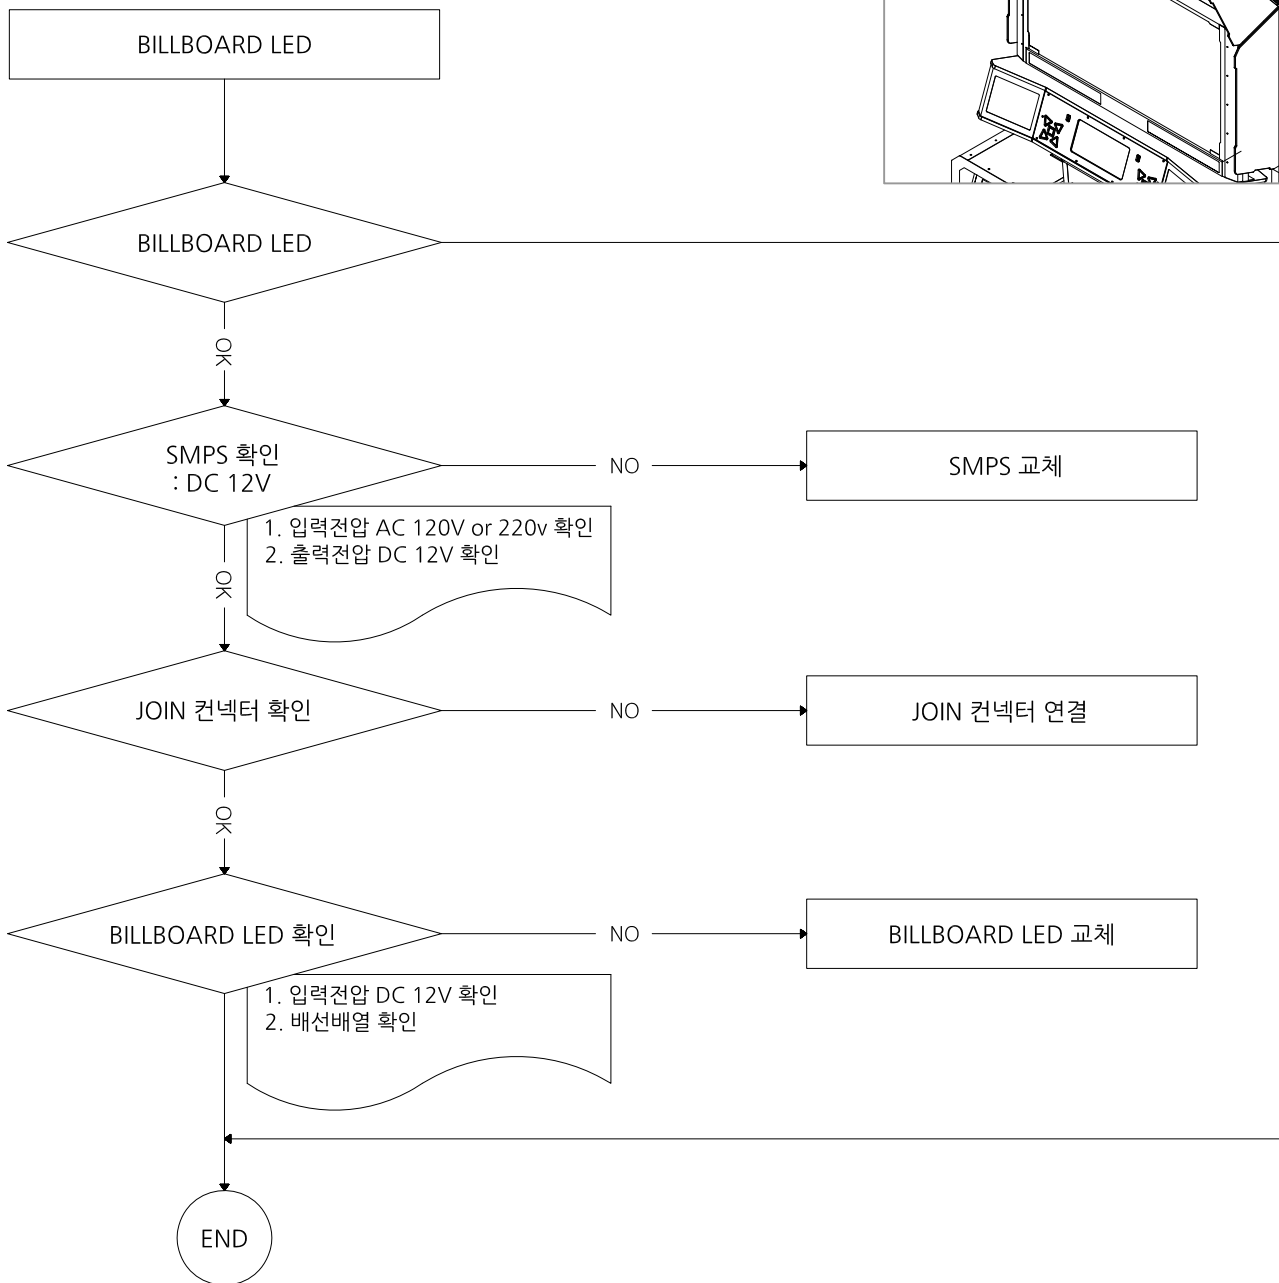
BILLBOARD LED

BILLBOARD LED

OK

SMPS 확인
: DC 12V

NO

SMPS 교체

1. 입력전압 AC 120V or 220v 확인
2. 출력전압 DC 12V 확인

OK

JOIN 컨넥터 확인

NO

JOIN 컨넥터 연결

OK

BILLBOARD LED 확인

NO

BILLBOARD LED 교체

1. 입력전압 DC 12V 확인
2. 배선배열 확인

END